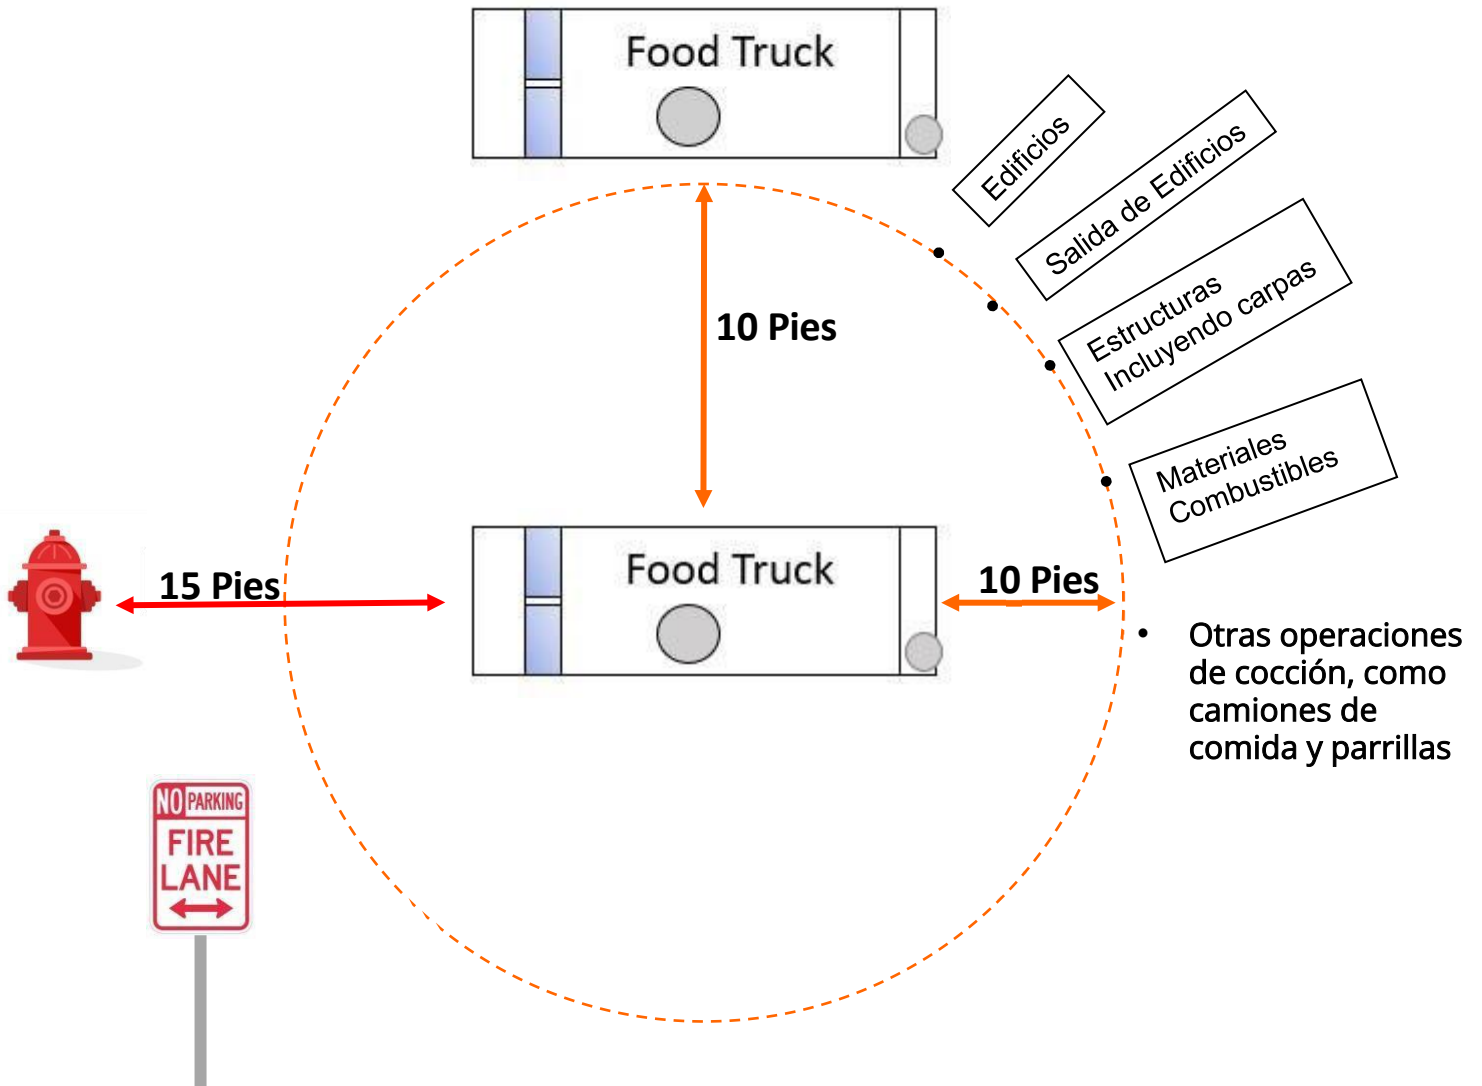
Food Truck

Edificios

Salida de Edificios

Estructuras Incluyendo carpas

Materiales Combustibles

10 Pies

15 Pies

Food Truck

10 Pies

• Otras operaciones de cocción, como camiones de comida y parrillas

NO PARKING
FIRE LANE